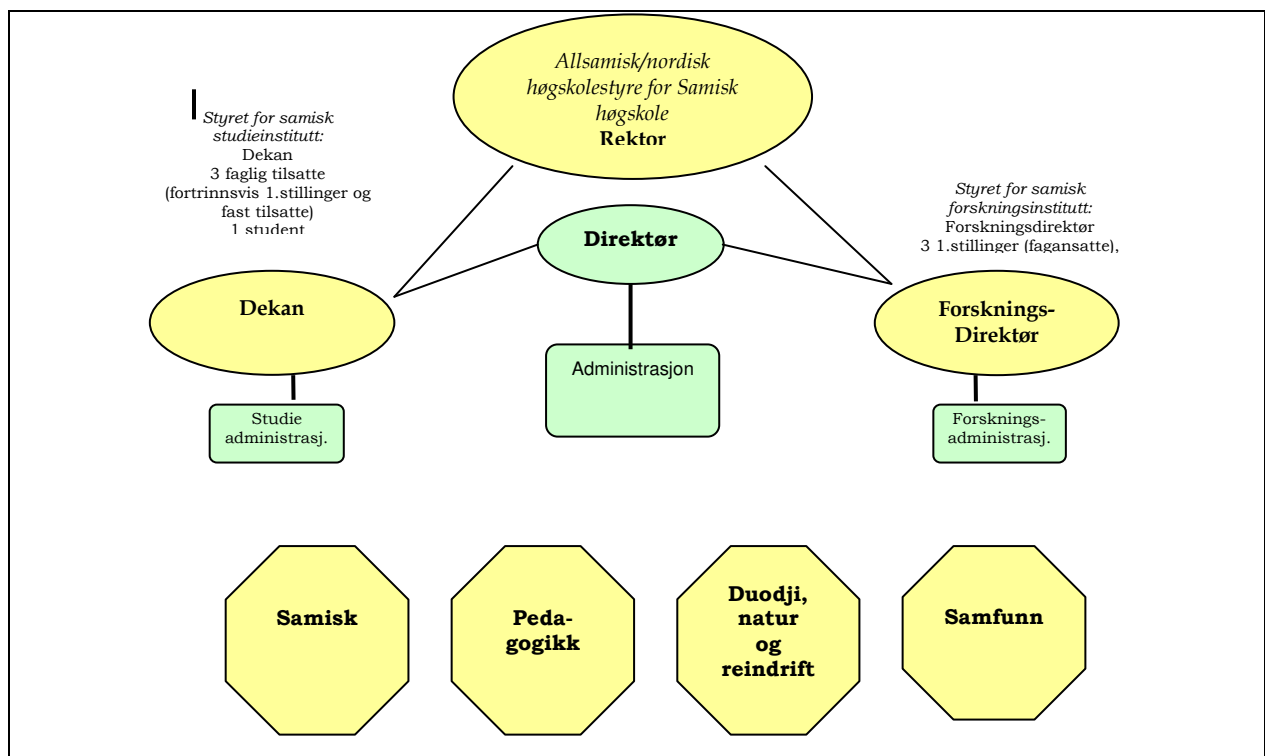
Allsamisk/nordisk høgskolestyre for Samisk høgskole
Rektor

Styret for samisk studieinstitutt:
Dekan
3 faglig tilsatte (fortrinnsvis 1.stillinger og fast tilsatte)
1 student

Styret for samisk forskningsinstitutt:
Forskningsdirektør
3 1.stillinger (fagansatte),

Direktør

Dekan

Forsknings-Direktør

Administrasjon

Studie administrasj.

Forsknings-administrasj.

Samisk

Pedagogikk

Duodji, natur og reindrift

Samfunn